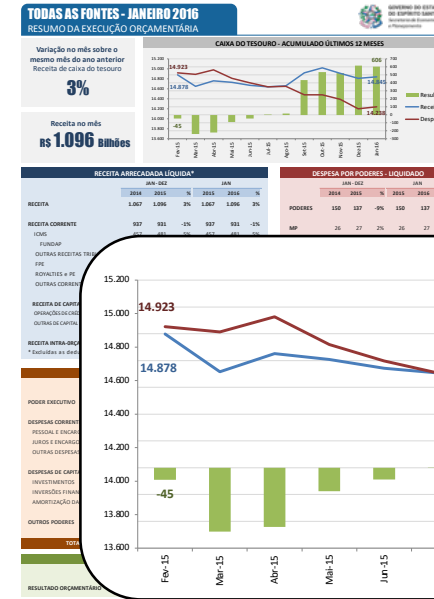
TODAS AS FONTES - JANEIRO 2016
RESUMO DA EXECUÇÃO ORÇAMENTÁRIA

GOVERNO DO ESTADO DO ESPÍRITO SANTO
Secretaria de Economia e Planejamento

Variação no mês sobre o mesmo mês do ano anterior
Receita de caixa do tesouro
3%

Receita no mês
R$ 1.096 Bilhões

CAIXA DO TESOURO - ACUMULADO ÚLTIMOS 12 MESES

14.923
14.878
-45
606
14.845
14.239

Resul
Recei
Despe

Fev-15 Mar-15 Abr-15 Mai-15 Jun-15 Jul-15 Ago-15 Set-15 Out-15 Nov-15 Dez-15 Jan-16

RECEITA ARRECADADA LÍQUIDA*

| | JAN - DEZ | | | JAN | | |
|---|---|---|---|---|---|---|
| | 2014 | 2015 | % | 2015 | 2016 | % |
| RECEITA | 1.067 | 1.096 | 3% | | | |
| RECEITA CORRENTE | 937 | 931 | -1% | 937 | 931 | -1% |
| ICMS | 467 | 481 | 3% | 467 | 481 | 3% |

FUNDAP
OUTRAS RECEITAS TRIB
FPE
ROYALTIES e PE
OUTRAS CORRENT
RECEITA DE CAPITA
OPERAÇÕES DE CRÉD
OUTRAS DE CAPITAL
RECEITA INTRA-ORÇ
* Excluídas as dedu

DESPESA POR PODERES - LIQUIDADO

| | JAN - DEZ | | | JAN | |
|---|---|---|---|---|---|
| | 2014 | 2015 | % | 2015 | 2016 |
| PODERES | 150 | 137 | -9% | 150 | 137 |
| MP | 26 | 27 | 2% | 26 | 27 |

PODER EXECUTIVO
DESPESAS CORRENT
PESSOAL E ENCARG
JUROS E ENCARGO
OUTRAS DESPESA
DESPESAS DE CAPITA
INVESTIMENTOS
INVERSÕES FINAN
AMORTIZAÇÃO DA
OUTROS PODERES
TOTA
RESULTADO ORÇAMENTÁRIO

15.200
15.000
14.800
14.600
14.400
14.200
14.000
13.800
13.600
14.923
14.878
-45
Fev-15
Mar-15
Abr-15
Mai-15
Jun-15